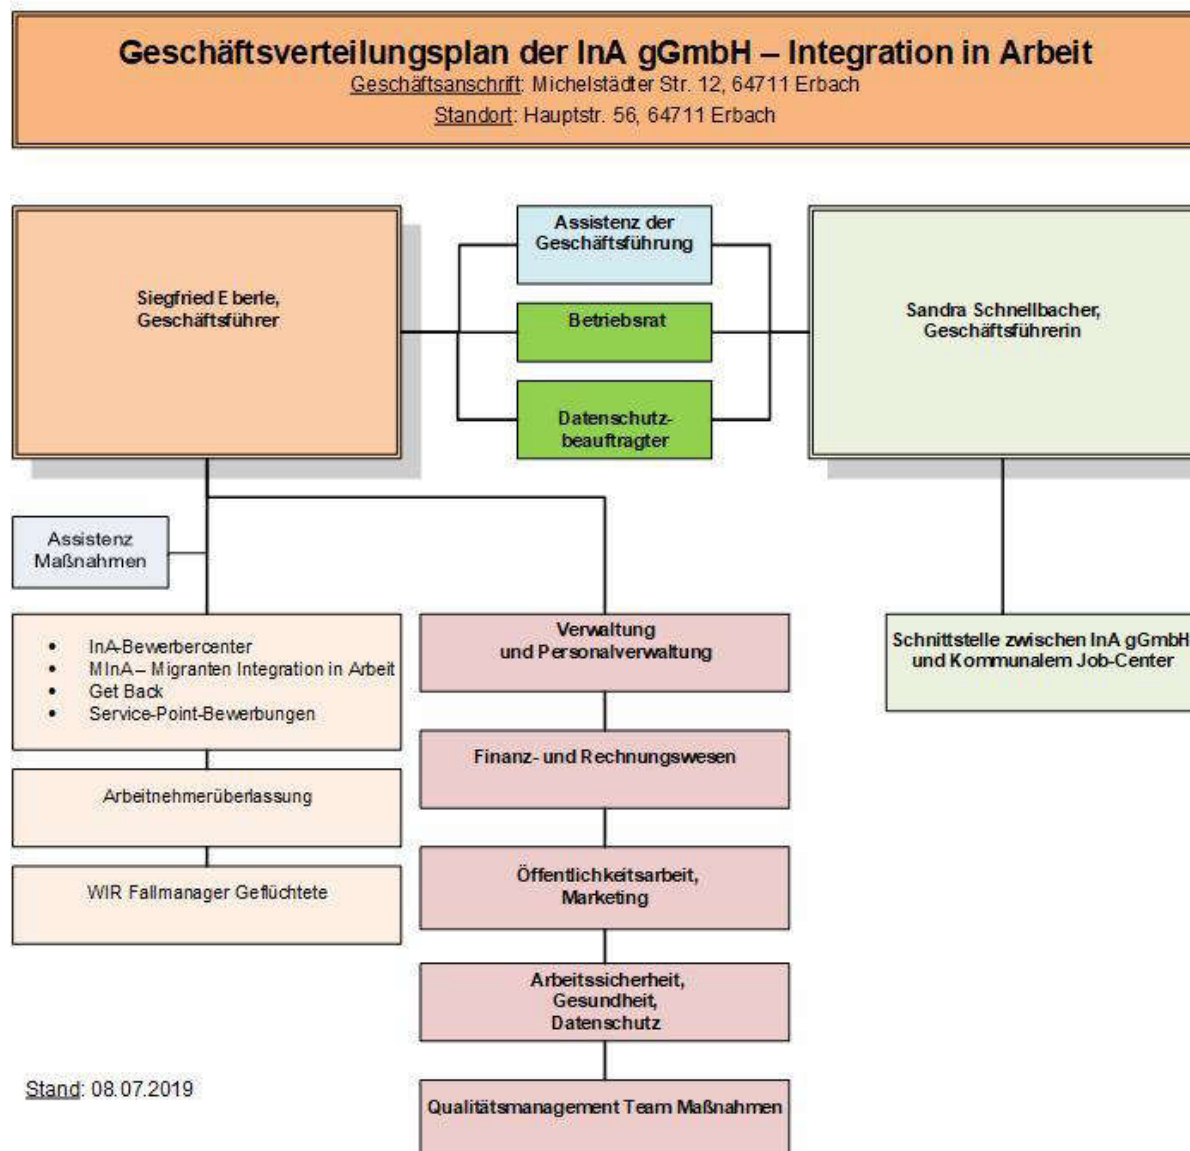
Geschäftsverteilungsplan der InA gGmbH – Integration in Arbeit
Geschäftsanschrift: Michelstädter Str. 12, 64711 Erbach
Standort: Hauptstr. 56, 64711 Erbach

Siegfried Eberle,
Geschäftsführer

Assistenz der Geschäftsführung

Betriebsrat

Datenschutzbeauftragter

Sandra Schnellbacher,
Geschäftsführerin

Assistenz Maßnahmen

- InA-Bewerbercenter
- MInA – Migranten Integration in Arbeit
- Get Back
- Service-Point-Bewerbungen

Arbeitnehmerüberlassung

WIR Fallmanager Geflüchtete

Verwaltung
und Personalverwaltung

Finanz- und Rechnungswesen

Öffentlichkeitsarbeit,
Marketing

Arbeitssicherheit,
Gesundheit,
Datenschutz

Qualitätsmanagement Team Maßnahmen

Schnittstelle zwischen InA gGmbH
und Kommunalem Job-Center

Stand: 08.07.2019